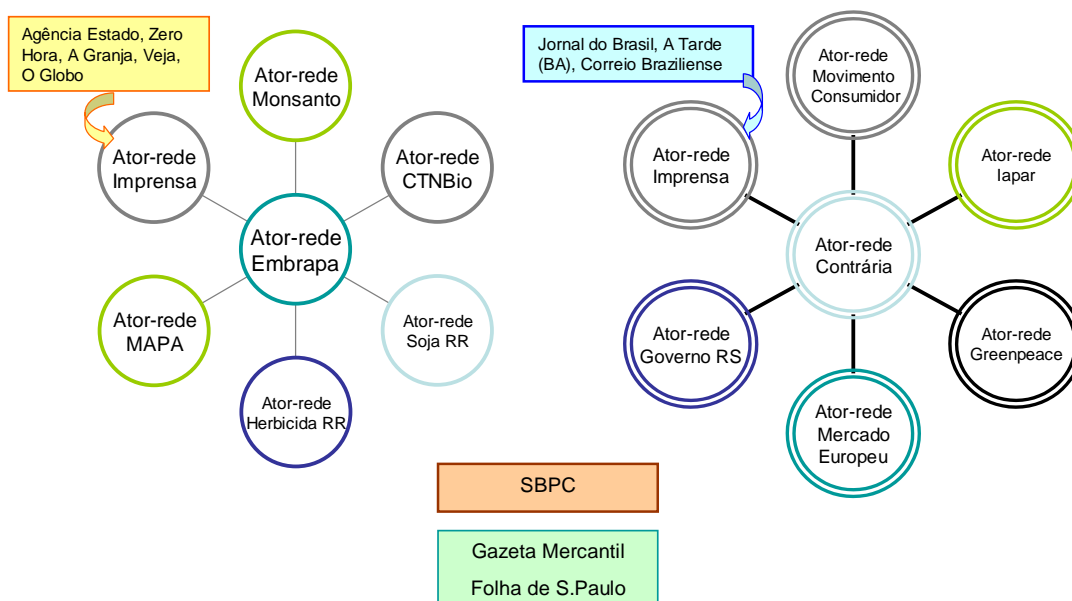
Agência Estado, Zero Hora, A Granja, Veja, O Globo

Ator-rede Monsanto

Ator-rede Imprensa

Ator-rede CTNBio

Ator-rede Embrapa

Ator-rede MAPA

Ator-rede Soja RR

Ator-rede Herbicida RR

Jornal do Brasil, A Tarde (BA), Correio Braziliense

Ator-rede Movimento Consumidor

Ator-rede Imprensa

Ator-rede Iapar

Ator-rede Contrária

Ator-rede Governo RS

Ator-rede Greenpeace

Ator-rede Mercado Europeu

SBPC

Gazeta Mercantil

Folha de S.Paulo